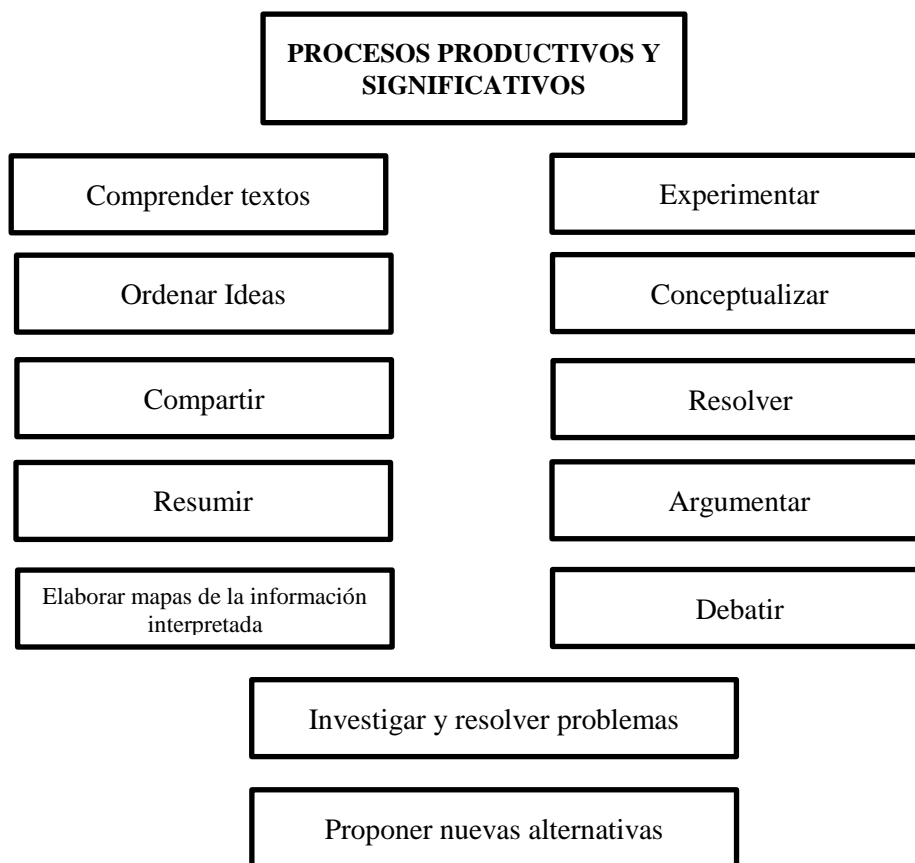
PROCESOS PRODUCTIVOS Y SIGNIFICATIVOS

Comprender textos

Ordenar Ideas

Compartir

Resumir

Elaborar mapas de la información interpretada

Experimentar

Conceptualizar

Resolver

Argumentar

Debatir

Investigar y resolver problemas

Proponer nuevas alternativas